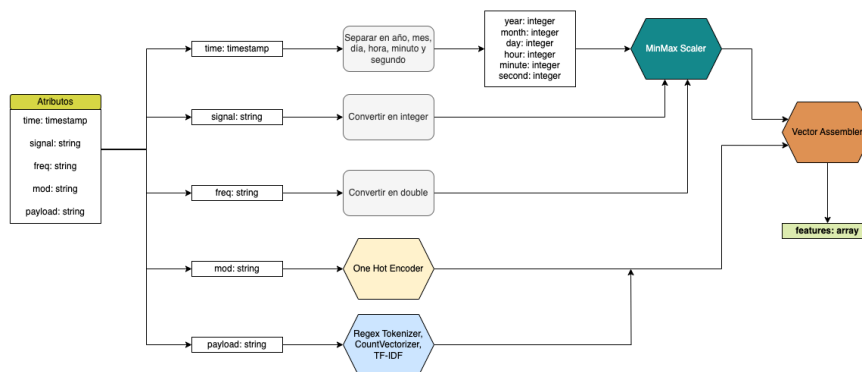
Atributos
time: timestamp
signal: string
freq: string
mod: string
payload: string

time: timestamp
signal: string
freq: string
mod: string
payload: string

Separar en año, mes, día, hora, minuto y segundo
Convertir en integer
Convertir en double
One Hot Encoder
Regex Tokenizer, CountVectorizer, TF-IDF

year: integer
month: integer
day: integer
hour: integer
minute: integer
second: integer

MinMax Scaler
Vector Assembler
features: array